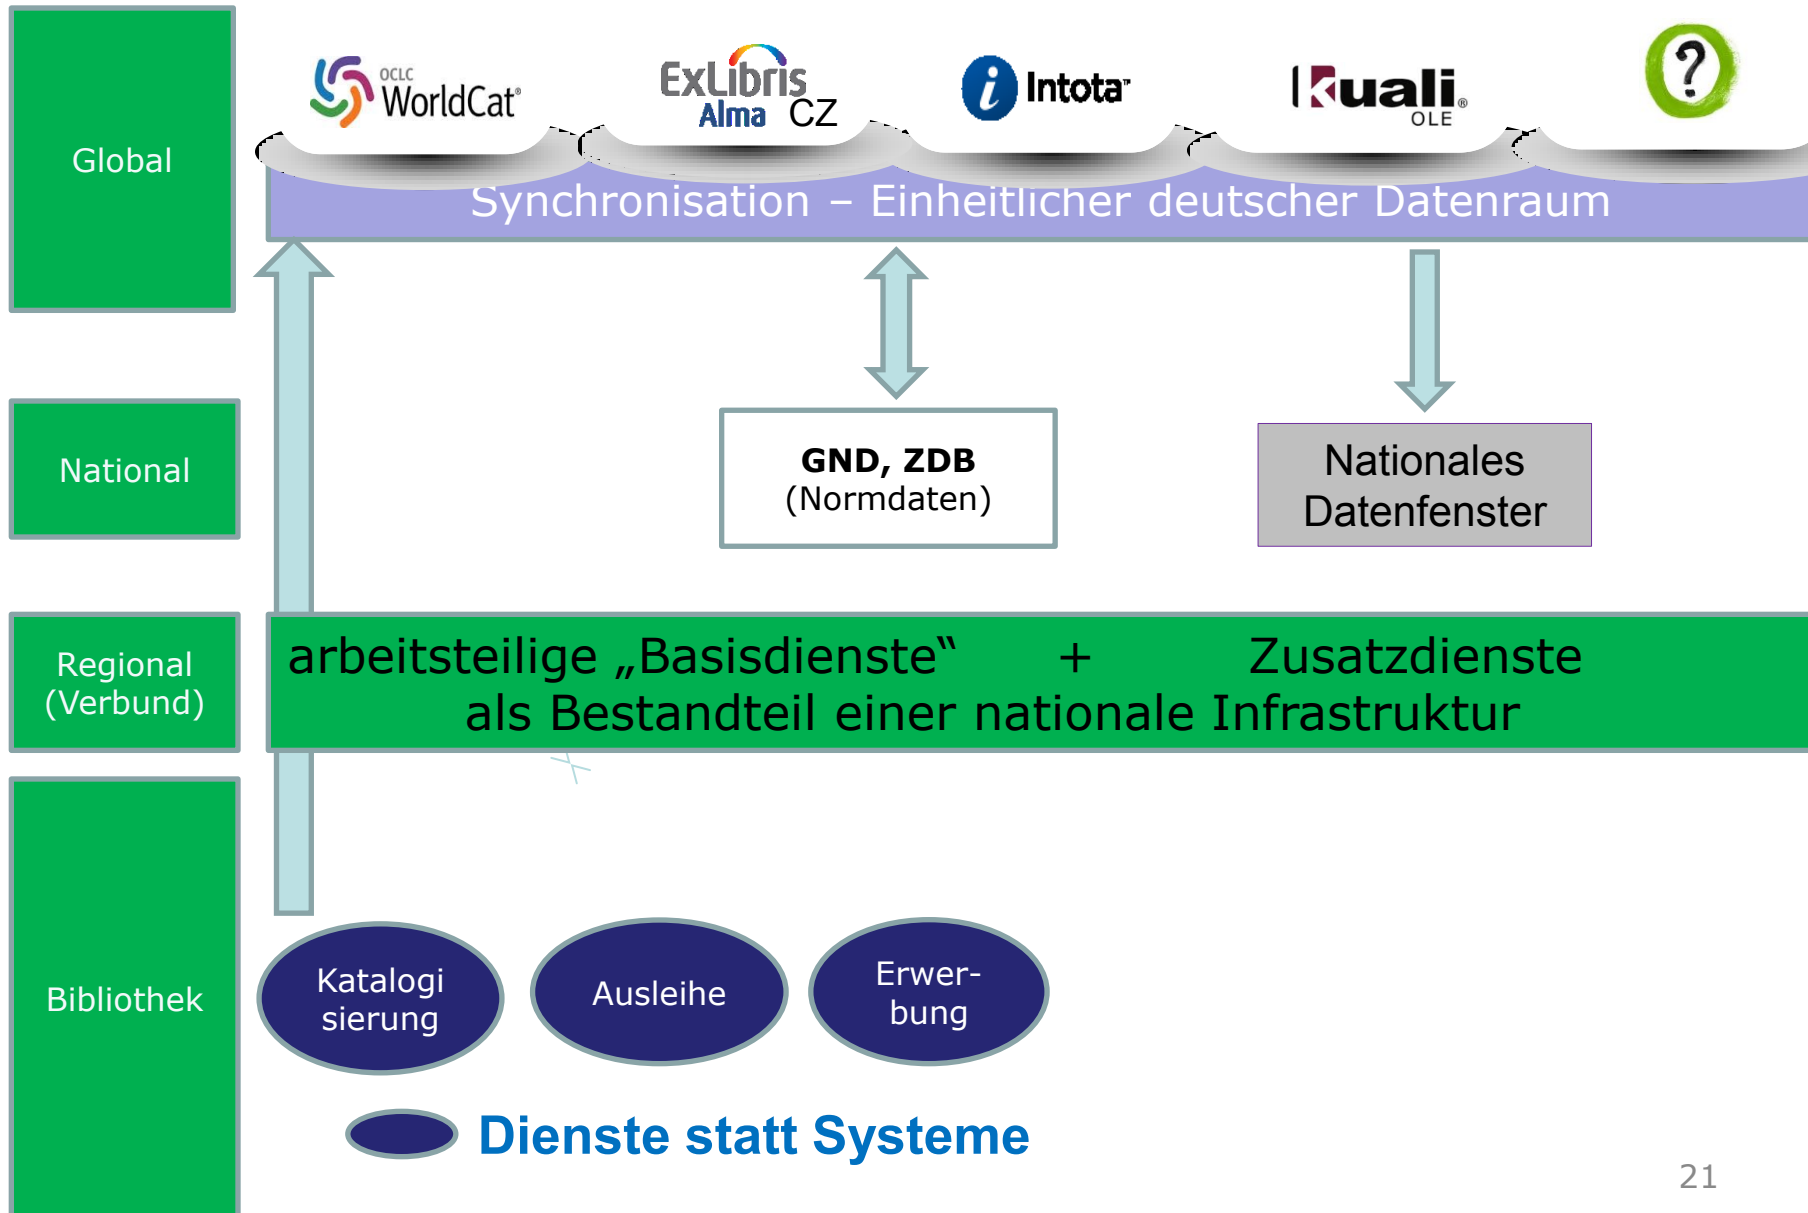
Global

OCLC WorldCat®

ExLibris Alma CZ

Intota™

Kuali® OLE

?

Synchronisation – Einheitlicher deutscher Datenraum

National

GND, ZDB
(Normdaten)

Nationales Datenfenster

Regional (Verbund)

arbeitsteilige „Basisdienste“ + Zusatzdienste
als Bestandteil einer nationale Infrastruktur

Bibliothek

Katalogi sierung

Ausleihe

Erwerbung

Dienste statt Systeme

21